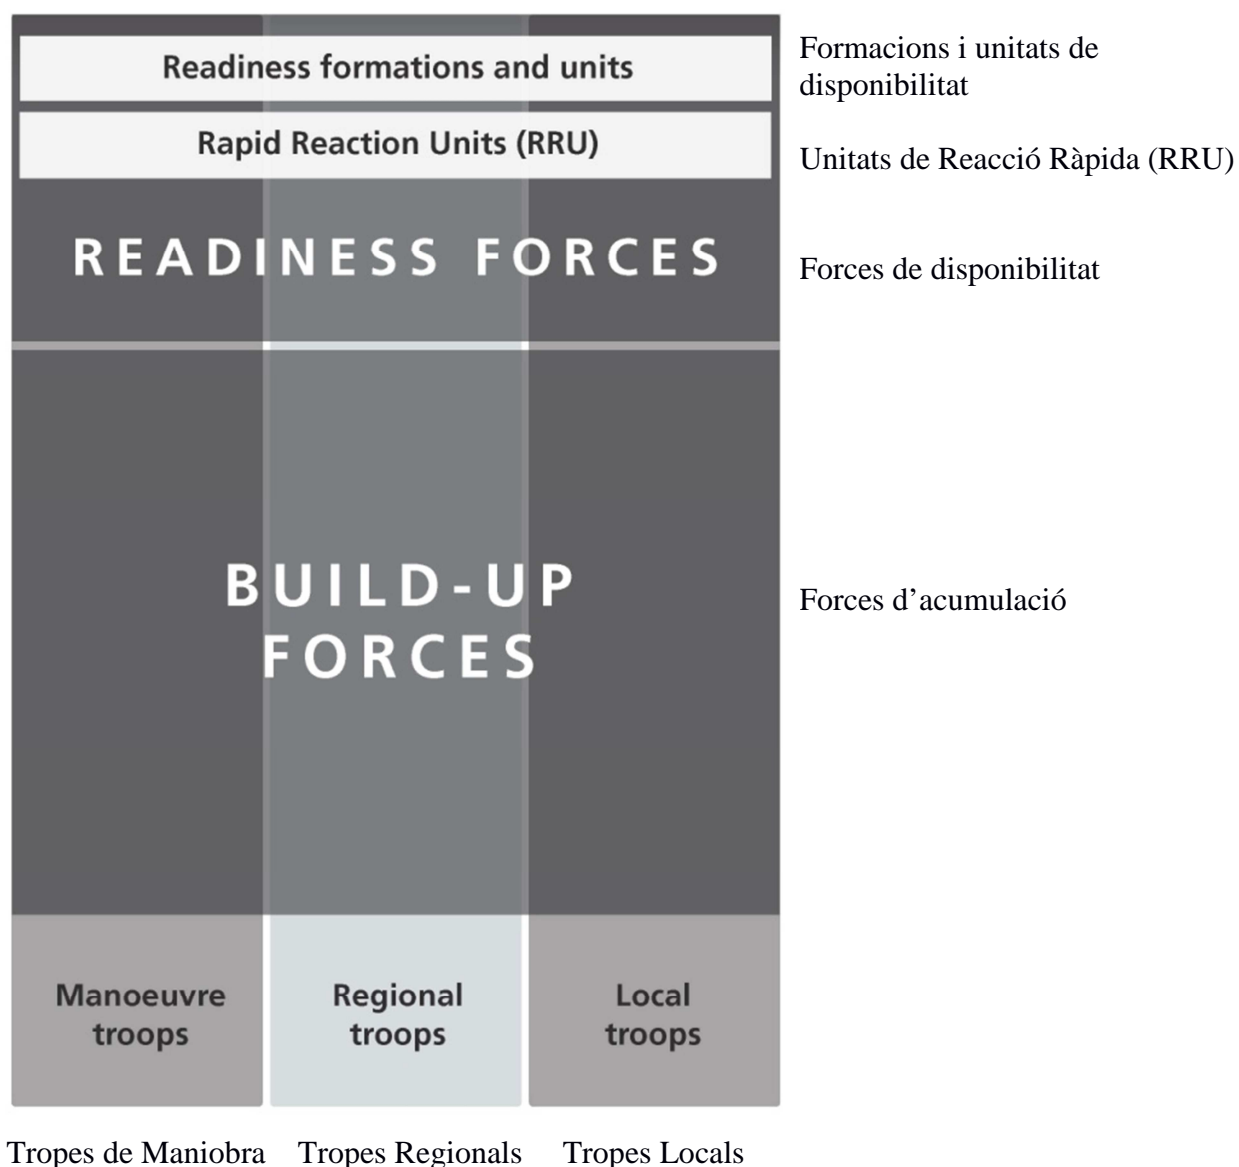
Readiness formations and units

Formacions i unitats de disponibilitat

Rapid Reaction Units (RRU)

Unitats de Reacció Ràpida (RRU)

READINESS FORCES

Forces de disponibilitat

BUILD-UP FORCES

Forces d'acumulació

Manoeuvre troops

Regional troops

Local troops

Tropes de Maniobra

Tropes Regionals

Tropes Locals